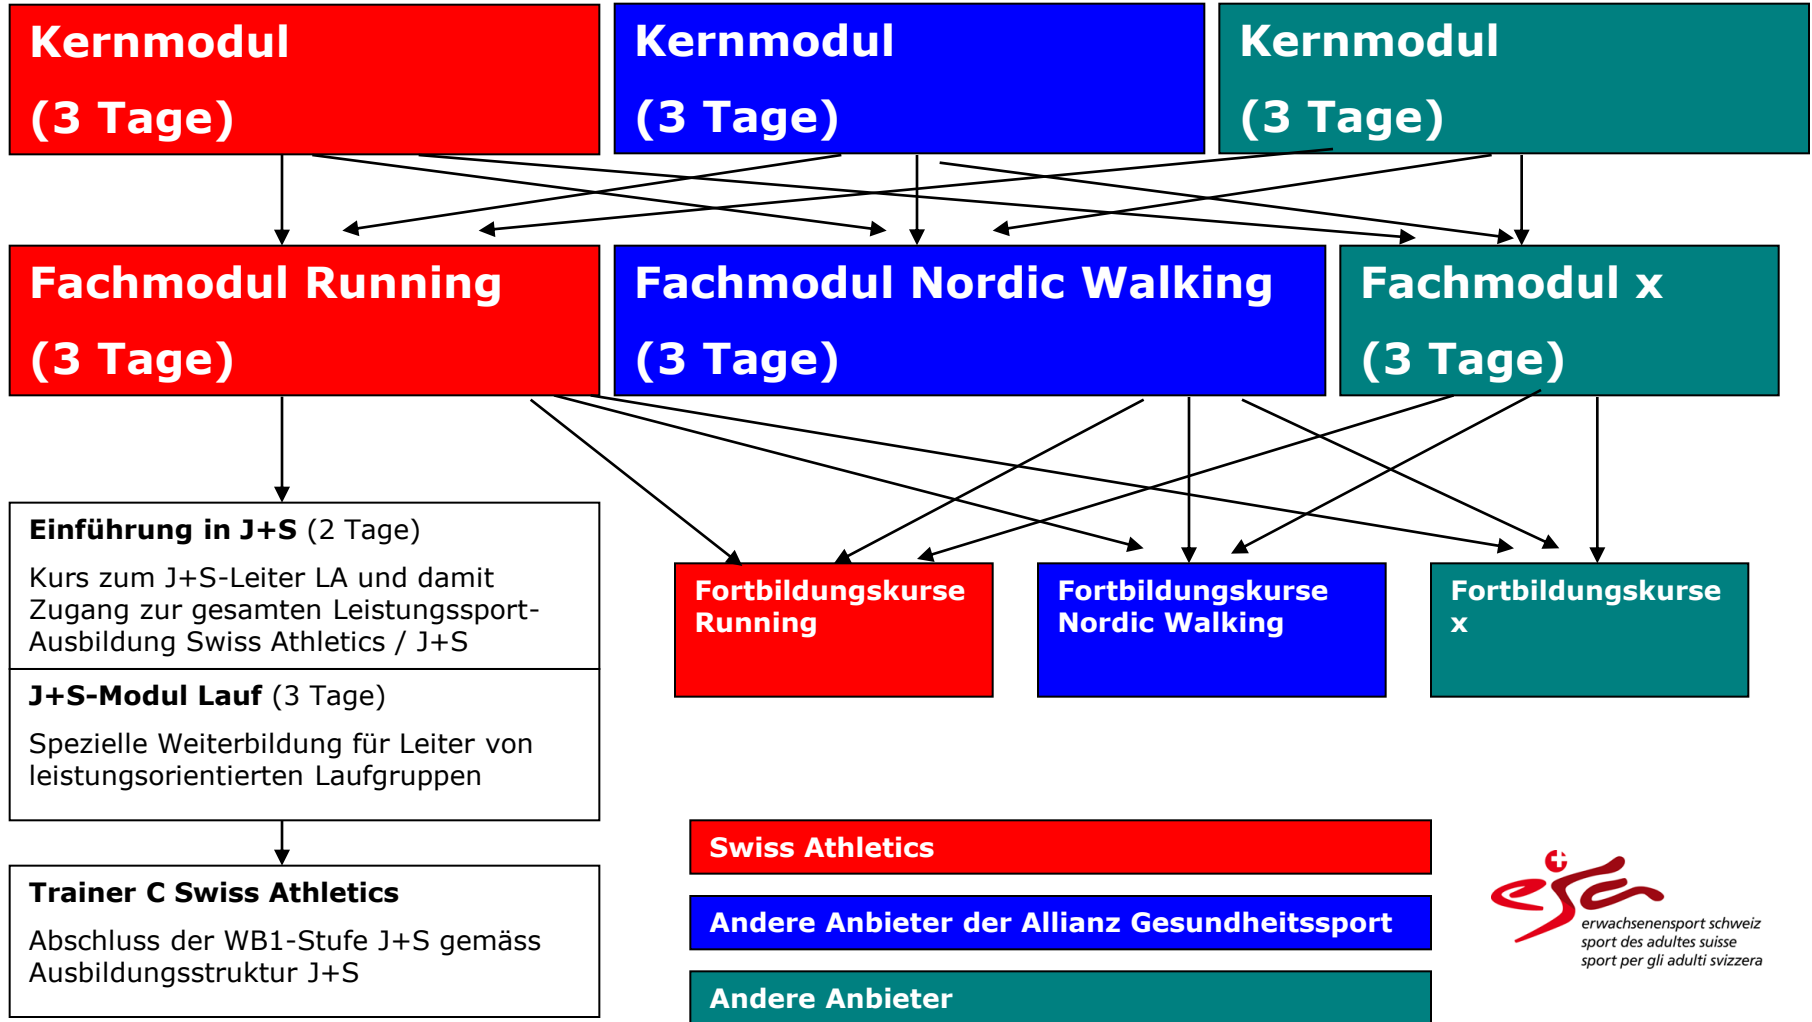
Kernmodul
(3 Tage)

Kernmodul
(3 Tage)

Kernmodul
(3 Tage)

Fachmodul Running
(3 Tage)

Fachmodul Nordic Walking
(3 Tage)

Fachmodul x
(3 Tage)

**Einführung in J+S** (2 Tage)
Kurs zum J+S-Leiter LA und damit Zugang zur gesamten Leistungssport-Ausbildung Swiss Athletics / J+S

**J+S-Modul Lauf** (3 Tage)
Spezielle Weiterbildung für Leiter von leistungsorientierten Laufgruppen

**Trainer C Swiss Athletics**
Abschluss der WB1-Stufe J+S gemäss Ausbildungsstruktur J+S

Fortbildungskurse Running

Fortbildungskurse Nordic Walking

Fortbildungskurse x

Swiss Athletics

Andere Anbieter der Allianz Gesundheitssport

Andere Anbieter

esa
erwachsenensport schweiz
sport des adultes suisse
sport per gli adulti svizzera